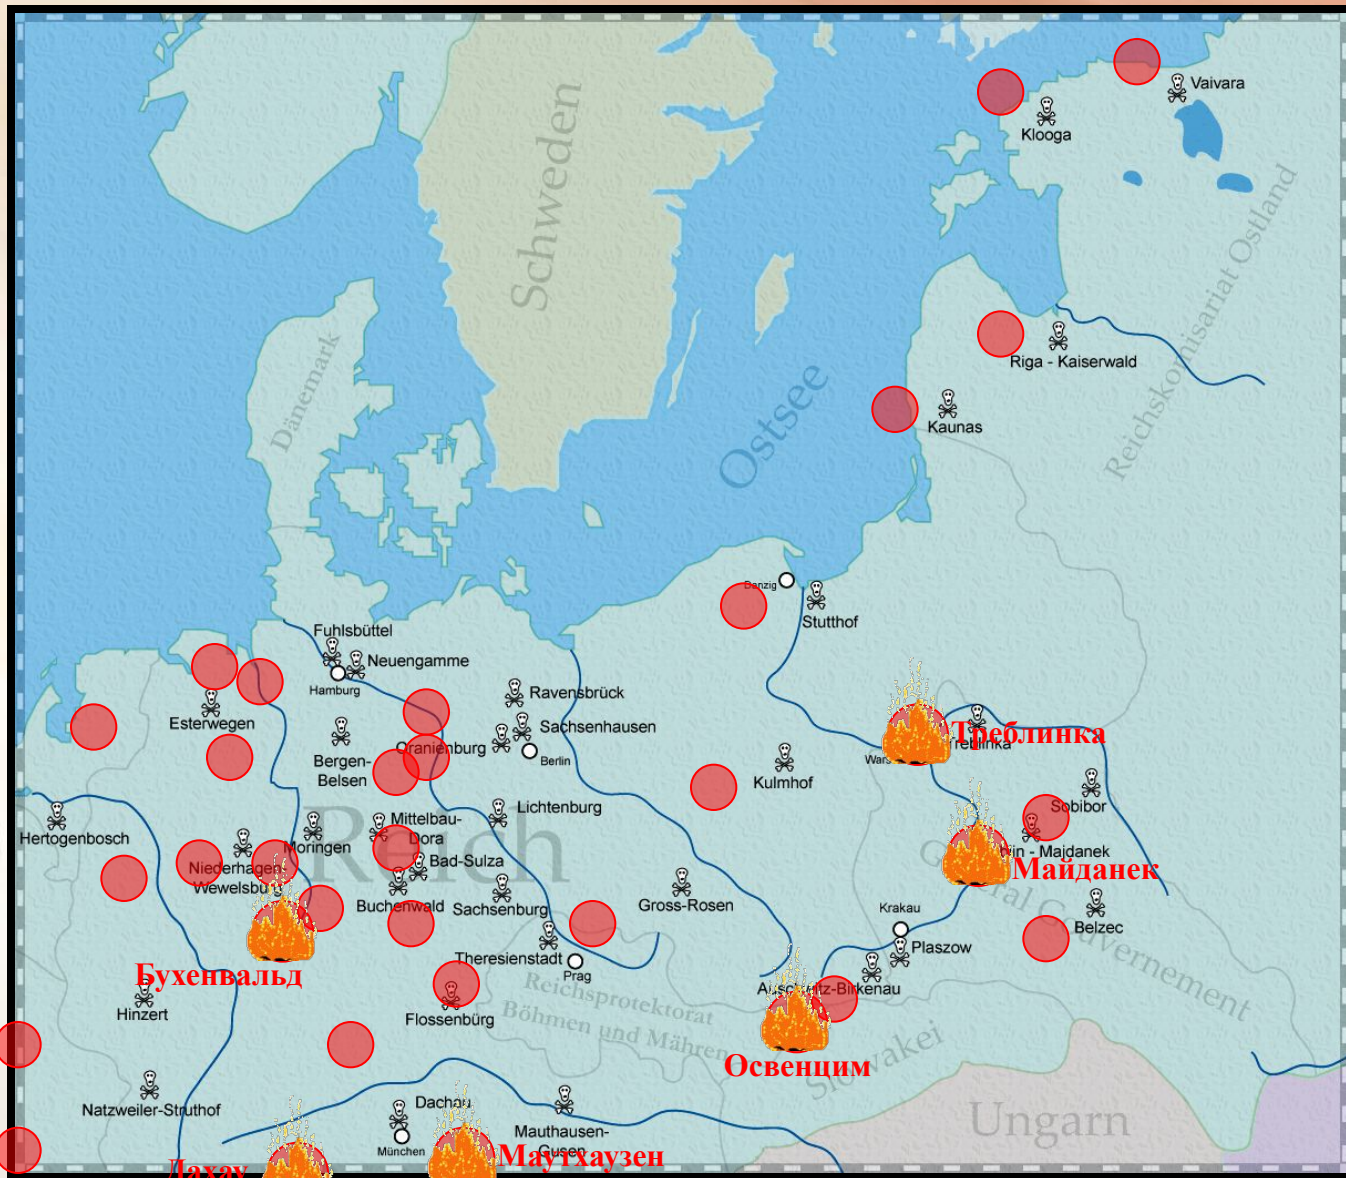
Schweden
Vaivara
Klooga
Reichskommissariat Ostland
Riga - Kaiserwald
Kaunas
Ostsee
Dänemark
Danzig
Stutthof
Fuhlsbüttel
Neuengamme
Hamburg
Ravensbrück
Esterwegen
Sachsenhausen
Oranienburg
Berlin
Bergen-Belsen
Треблинка
Treblinka
Wars
Kulmhof
Sobibor
Lichtenburg
Hertogenbosch
Mittelbau-Dora
Moringen
Reich
Lublin - Majdanek
Майданек
Niederhagen Wewelsburg
Bad-Sulza
Buchenwald
Sachsenburg
Gross-Rosen
Generalgouvernement
Krakau
Belzec
Plaszow
Бухенвальд
Theresienstadt
Prag
Auschwitz-Birkenau
Reichsprotektorat Böhmen und Mähren
Hinzert
Flossenbürg
Освенцим
Slowakei
Natzweiler-Struthof
Ungarn
Dachau
Mauthausen-Gusen
München
Маутхаузен
Дахау